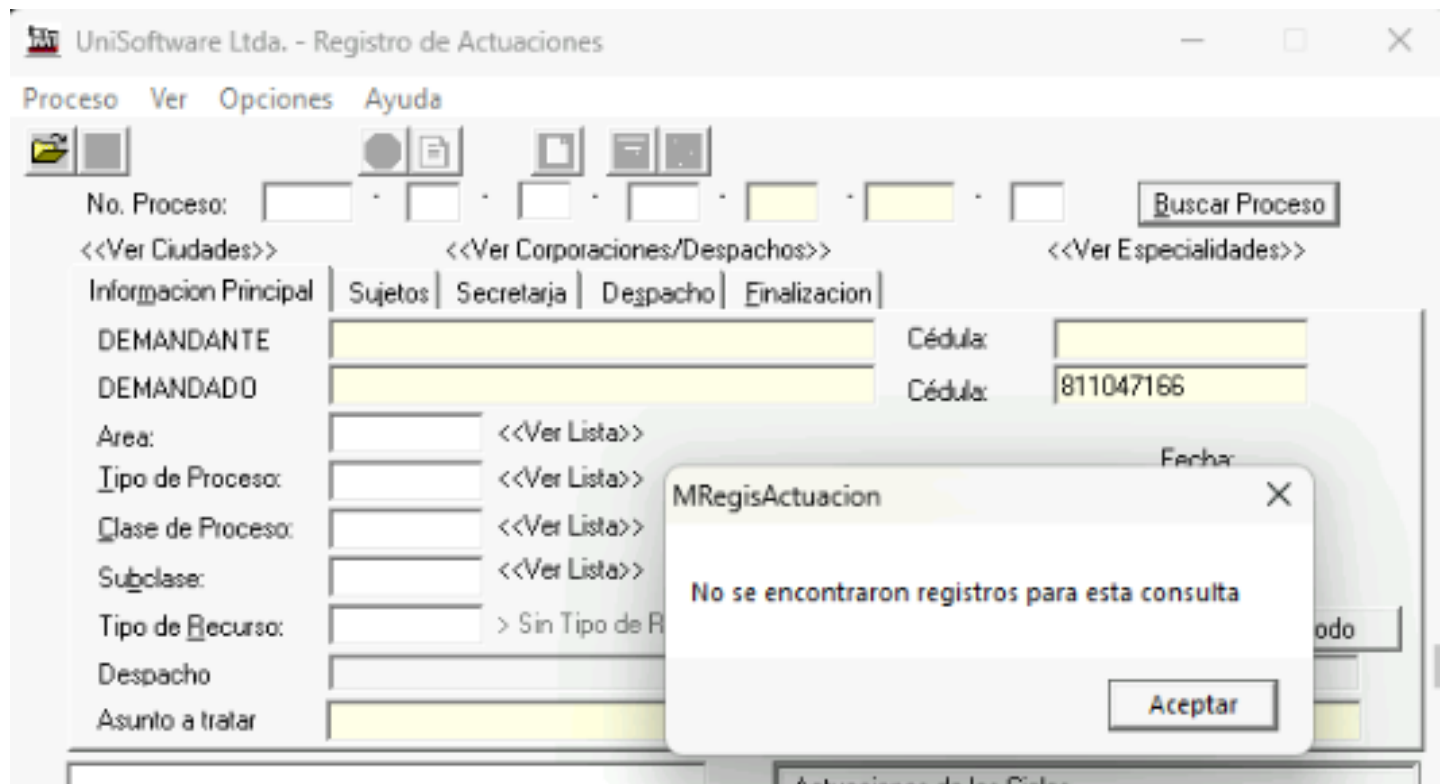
UniSoftware Ltda. - Registro de Actuaciones

Proceso Ver Opciones Ayuda

No. Proceso: - - - - - -

Buscar Proceso

<<Ver Ciudades>> <<Ver Corporaciones/Despachos>> <<Ver Especialidades>>

Informacion Principal | Sujetos | Secretarja | Despacho | Finalizacion

DEMANDANTE Cédula:

DEMANDADO Cédula: 811047166

Area: <<Ver Lista>>

Tipo de Proceso: <<Ver Lista>>

Fecha:

Clase de Proceso: <<Ver Lista>>

Subclase: <<Ver Lista>>

Tipo de Recurso: > Sin Tipo de R

odo

Despacho

Asunto a tratar

MRegisActuacion

No se encontraron registros para esta consulta

Aceptar

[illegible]